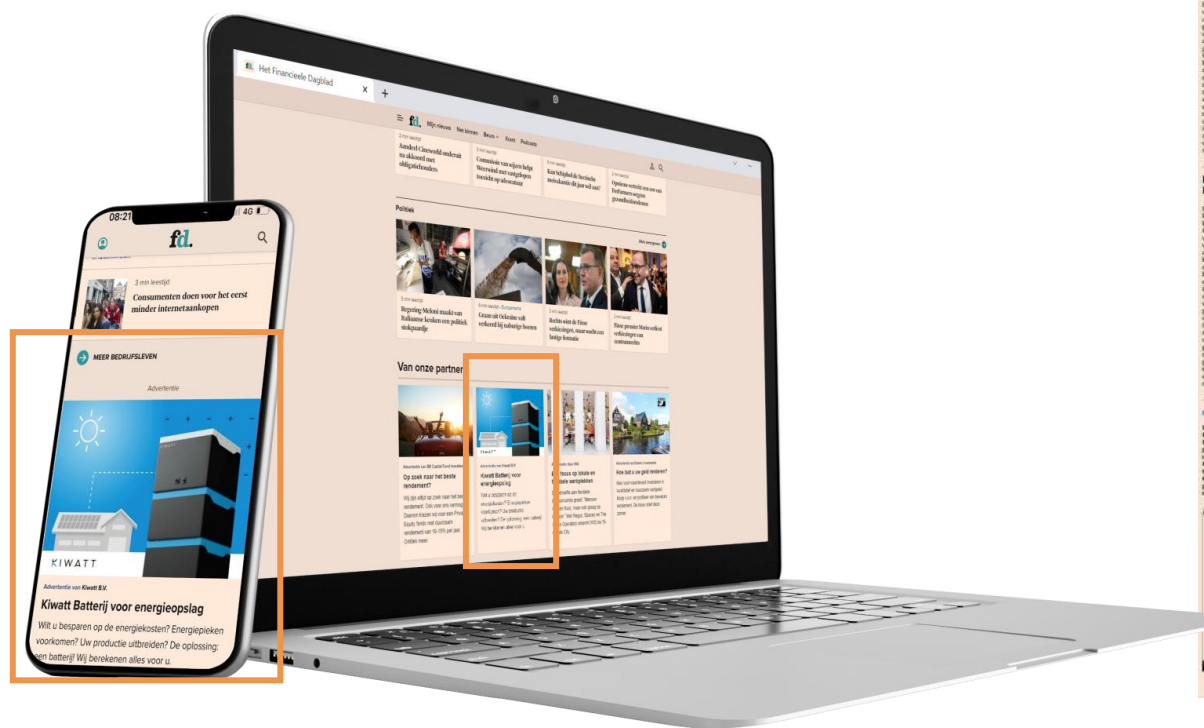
Het Financieele Dagblad

fd. Mijn nieuws Net binnen Beurs Krant Podcasts

3 min leestijd
Aandeel Cineworld onderuit na akkoord met obligatiehouders

3 min leestijd
Commissie van wijzen helpt Weerwind met vastgelopen toezicht op advocatuur

Kan Schiphol de beoogde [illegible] tot juni zal zijn?

Opnieuw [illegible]

Politiek

Meer energie

3 min leestijd
Regering Meloni maakt van Italiaanse kerkers een politiek stokpaardje

Graan uit Oekraïne valt verkeerd bij naburige boeren

Rechts wint de Finse verkiezingen, maar wacht een lastige formatie

Finse premier Marin verliest verkiezingen van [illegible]

Van onze partner

Op zoek naar het beste rendement?

Kiwatt Batterij voor energieopslag

How bad is uw geld renderen?

08:21 4G

fd.

3 min leestijd
Consumenten doen voor het eerst minder internetaankopen

MEER BEDRIJFSLEVEN

Advertentie

KIWATT

Advertentie van Kiwatt B.V.

Kiwatt Batterij voor energieopslag

Wilt u besparen op de energiekosten? Energiepieken voorkomen? Uw productie uitbreiden? De oplossing: een batterij! Wij berekenen alles voor u.